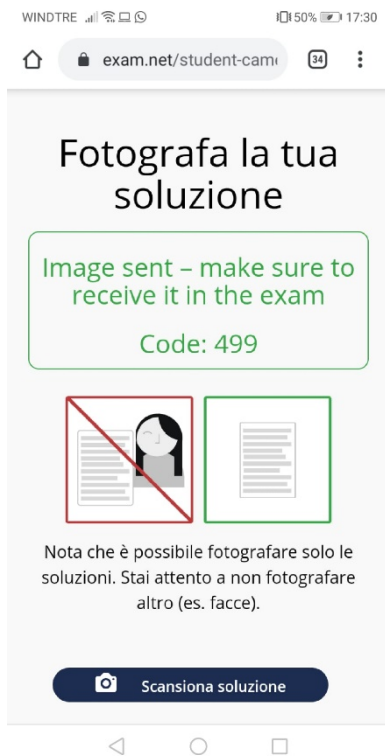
WINDTRE 50% 17:30

exam.net/student-cam

34

Fotografa la tua soluzione

Image sent – make sure to receive it in the exam

Code: 499

Nota che è possibile fotografare solo le soluzioni. Stai attento a non fotografare altro (es. facce).

Scansiona soluzione